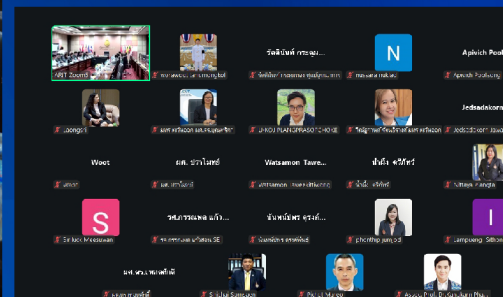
ARIT Zoom8
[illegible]
วัชลินันท์ กระฉูม...
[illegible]
N
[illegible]
Apivich Pool...
Apivich Poolkumg
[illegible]
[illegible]
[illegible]
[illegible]
Jedsadakorn
Jedsadakorn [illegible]
Woot
Woot
ผศ. ชวาไลซ์...
ผศ. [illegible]
Watsamon Tawe...
Watsamon Taweekitkanjana
น้ำผึ้ง ศรีกิทวี
น้ำผึ้ง ศรีกิทวี
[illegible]
S
Sirilada Meesuwan
รศ.ภรณ์พล แก้ว...
รศ. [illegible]
อัจฉราพัชร จูรงษ์...
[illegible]
phonthip jumpol
I
Lampang Sitthi...
ผศ.ดร.เพลาศิ...
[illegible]
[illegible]
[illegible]
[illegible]